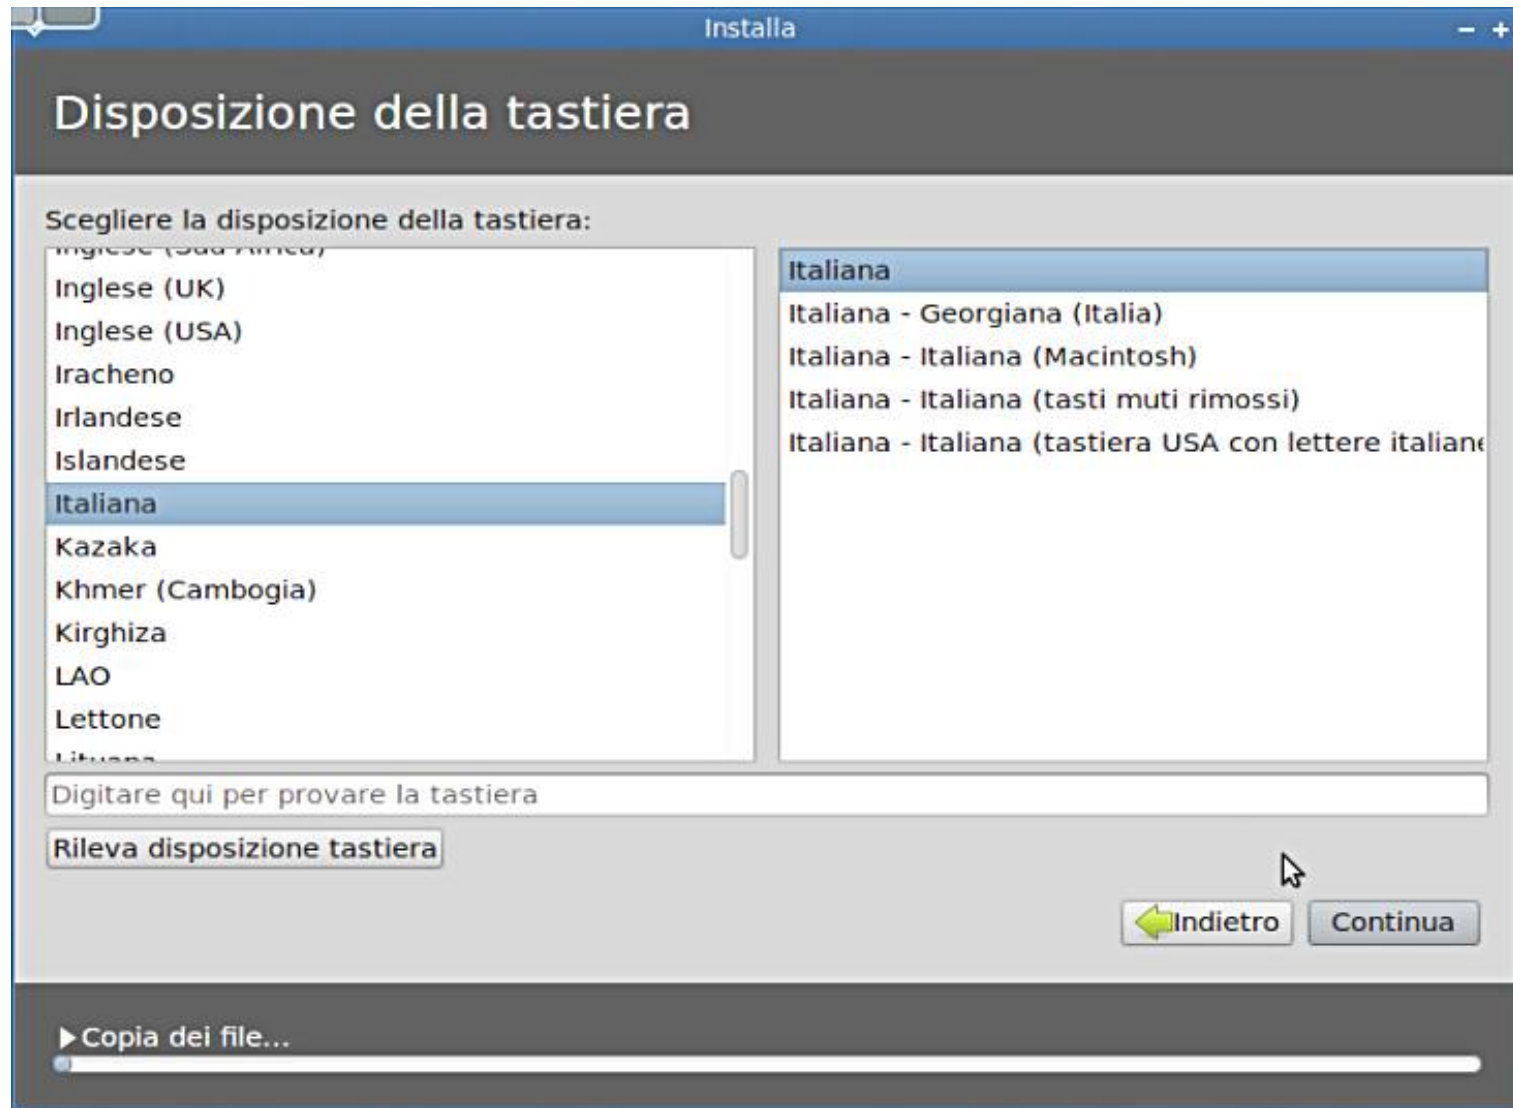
Installa
– +

Disposizione della tastiera

Scegliere la disposizione della tastiera:

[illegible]
Inglese (UK)
Inglese (USA)
Iracheno
Irlandese
Islandese
Italiana
Kazaka
Khmer (Cambogia)
Kirghiza
LAO
Lettone
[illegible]

Italiana
Italiana - Georgiana (Italia)
Italiana - Italiana (Macintosh)
Italiana - Italiana (tasti muti rimossi)
Italiana - Italiana (tastiera USA con lettere italian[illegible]

Digitare qui per provare la tastiera

Rileva disposizione tastiera

Indietro
Continua

Copia dei file...